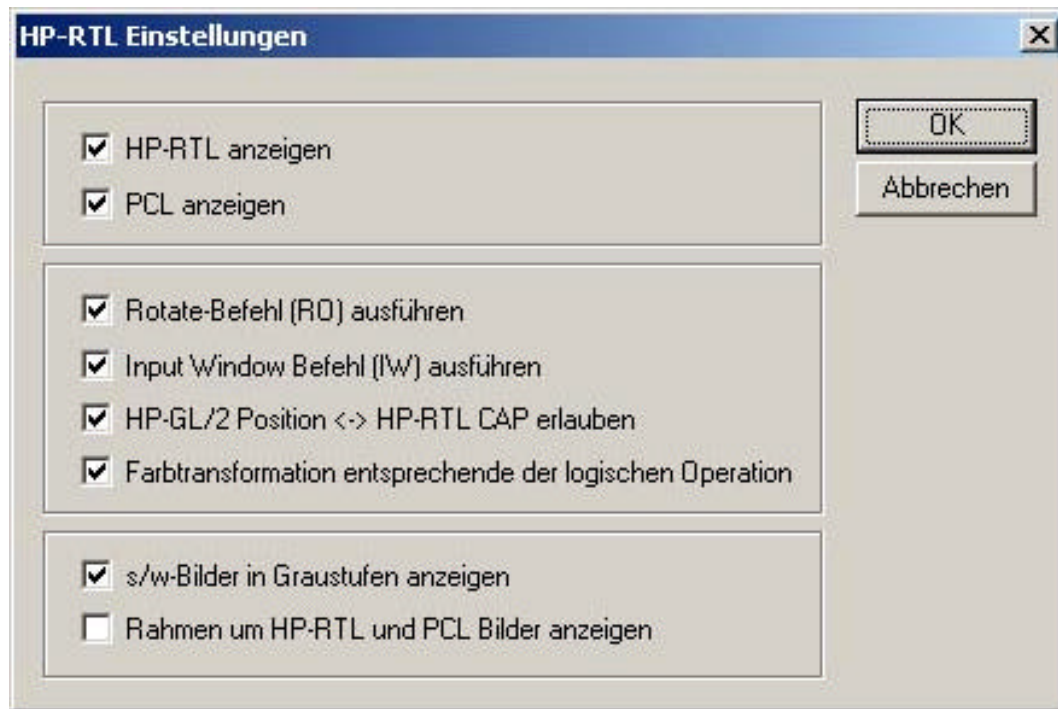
HP-RTL Einstellungen

☑ HP-RTL anzeigen
☑ PCL anzeigen

☑ Rotate-Befehl (RO) ausführen
☑ Input Window Befehl (IW) ausführen
☑ HP-GL/2 Position <-> HP-RTL CAP erlauben
☑ Farbtransformation entsprechende der logischen Operation

☑ s/w-Bilder in Graustufen anzeigen
☐ Rahmen um HP-RTL und PCL Bilder anzeigen

OK
Abbrechen